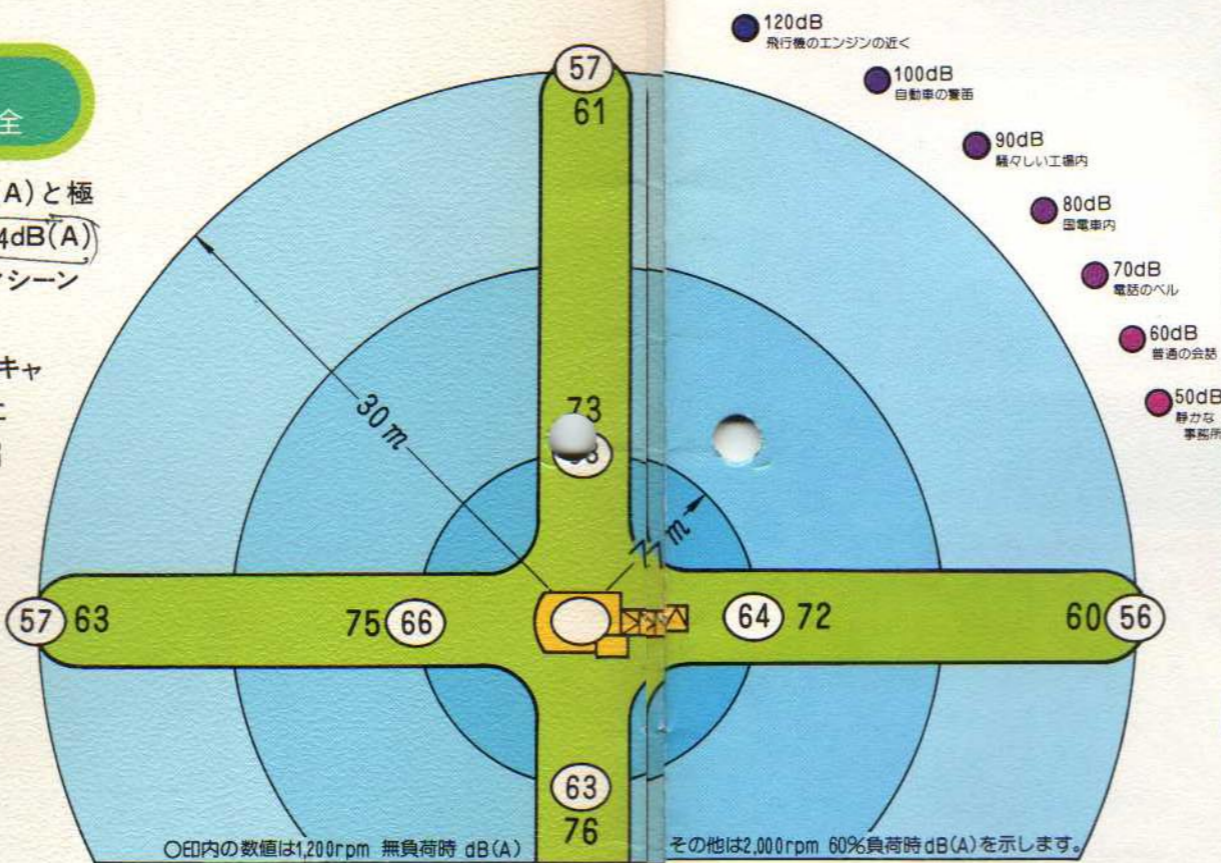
全

A)と極
4dB(A)
シーン

キャ

120dB
飛行機のエンジンの近く

100dB
自動車の警笛

90dB
騒々しい工場内

80dB
国電車内

70dB
電話のベル

60dB
普通の会話

50dB
静かな
事務所

57
61

30m

73
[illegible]

7m

57 63

75 66

64 72

60 56

63
76

○印内の数値は1,200rpm 無負荷時 dB(A)

その他は2,000rpm 60%負荷時dB(A)を示します。